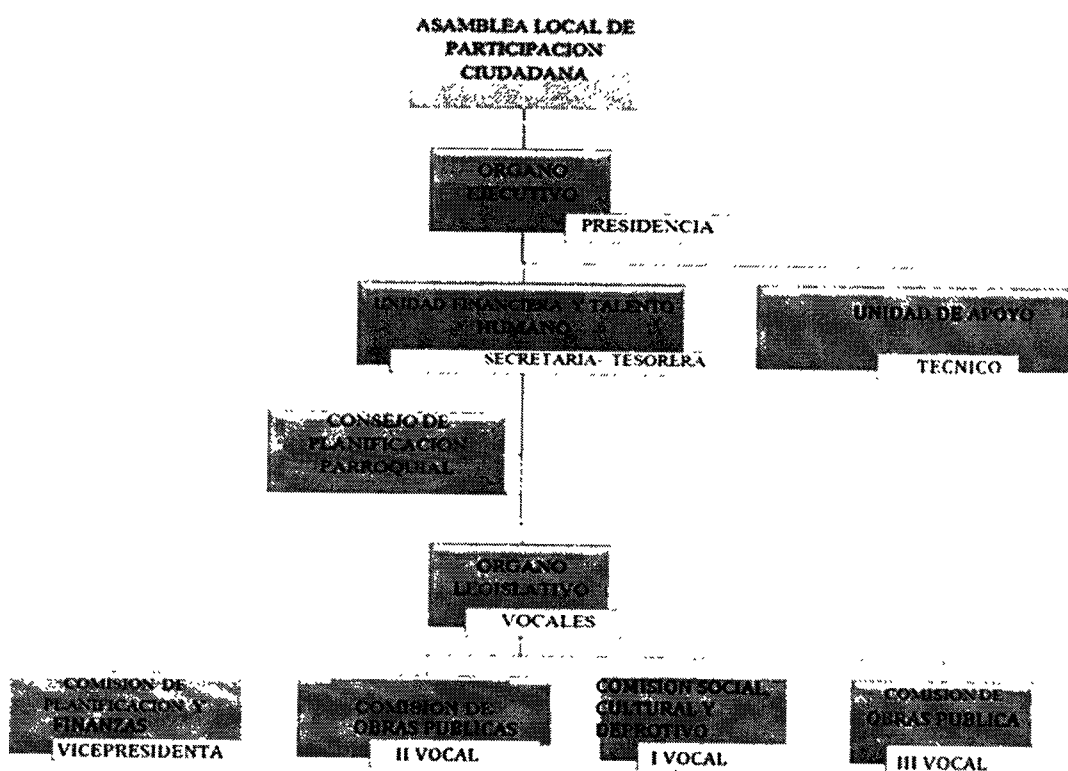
ASAMBLEA LOCAL DE PARTICIPACION CIUDADANA

ORGANO EJECUTIVO

PRESIDENCIA

UNIDAD FINANCIERA Y TALENTO HUMANO

SECRETARIA- TESORERA

UNIDAD DE APOYO

TECNICO

CONSEJO DE PLANIFICACION PARROQUIAL

ORGANO LEGISLATIVO

VOCALES

COMISION DE PLANIFICACION Y FINANZAS

VICEPRESIDENTA

COMISION DE OBRAS PUBLICAS

II VOCAL

COMISION SOCIAL CULTURAL Y DEPORTIVO

I VOCAL

COMISION DE OBRAS PUBLICA

III VOCAL